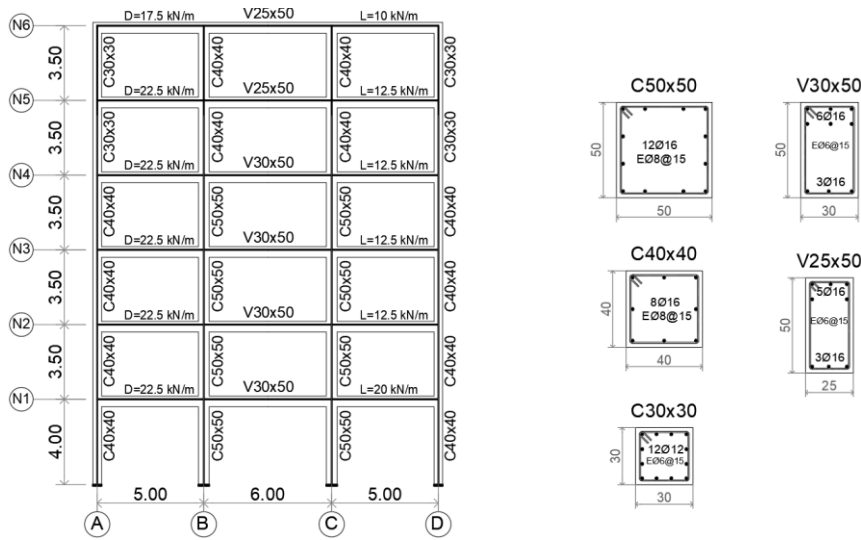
N6
D=17.5 kN/m
V25x50
L=10 kN/m
3.50
C30x30
C40x40
C40x40
C30x30
D=22.5 kN/m
V25x50
L=12.5 kN/m
N5
3.50
C30x30
C40x40
C40x40
C30x30
D=22.5 kN/m
V30x50
L=12.5 kN/m
N4
3.50
C40x40
C50x50
C50x50
C40x40
D=22.5 kN/m
V30x50
L=12.5 kN/m
N3
3.50
C40x40
C50x50
C50x50
C40x40
D=22.5 kN/m
V30x50
L=12.5 kN/m
N2
3.50
C40x40
C50x50
C50x50
C40x40
D=22.5 kN/m
V30x50
L=20 kN/m
N1
4.00
C40x40
C50x50
C50x50
C40x40
5.00
6.00
5.00
A
B
C
D

C50x50
50
12Ø16
EØ8@15
50

V30x50
50
6Ø16
EØ6@15
3Ø16
30

C40x40
40
8Ø16
EØ8@15
40

V25x50
50
5Ø16
EØ6@15
3Ø16
25

C30x30
30
12Ø12
EØ6@15
30